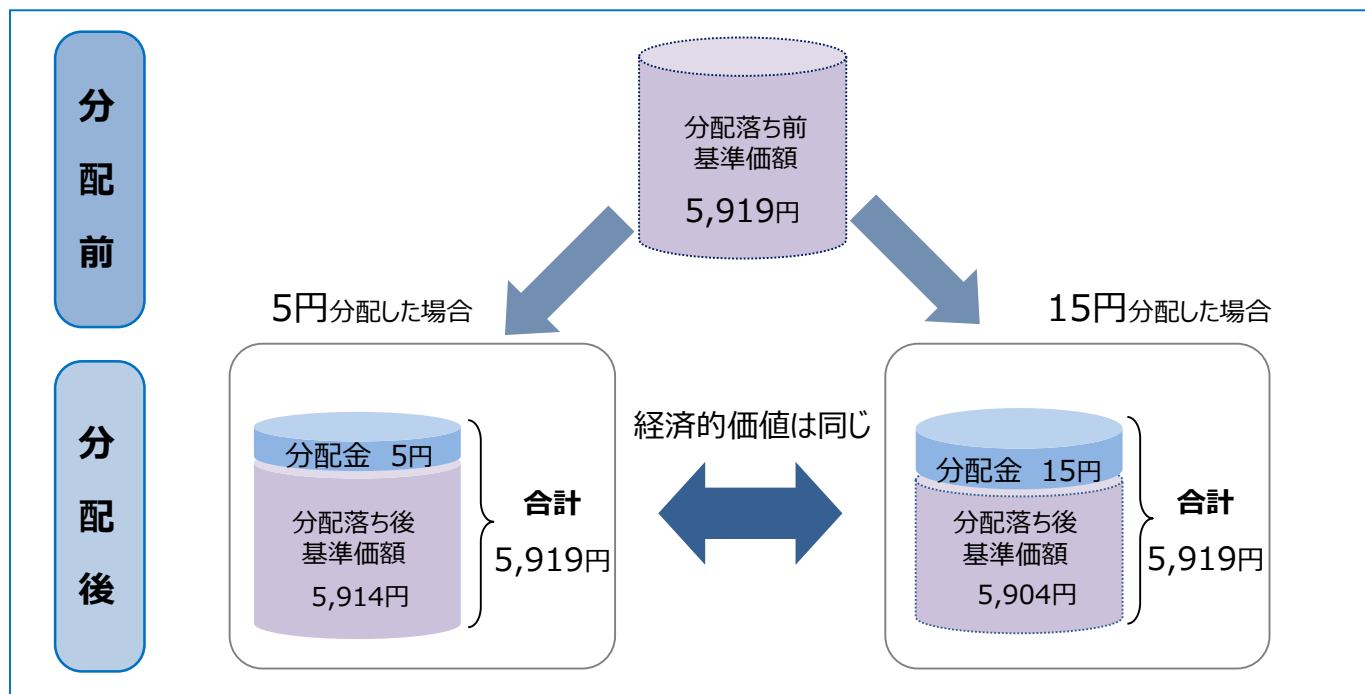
分配前

分配落ち前
基準価額
5,919円

5円分配した場合

15円分配した場合

分配後

分配金 5円
分配落ち後
基準価額
5,914円

合計
5,919円

経済的価値は同じ

分配金 15円
分配落ち後
基準価額
5,904円

合計
5,919円